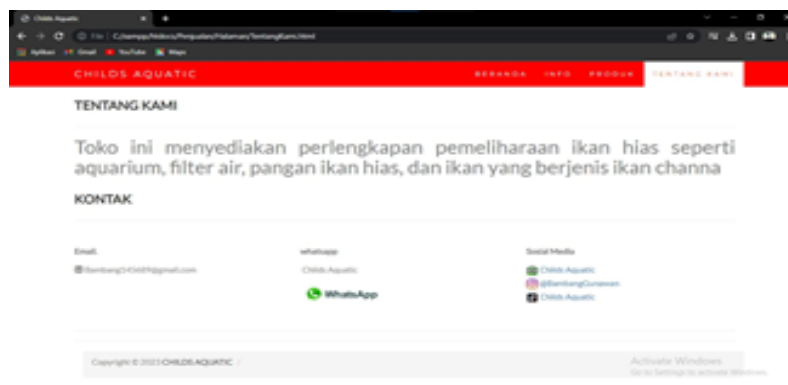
Childs Aquatic

File | C:/xampp/htdocs/Penjualan/Halaman/TentangKami.html

Aplikasi Gmail YouTube Maps

CHILDS AQUATIC

BERANDA INFO PRODUK TENTANG KAMI

TENTANG KAMI

Toko ini menyediakan perlengkapan pemeliharaan ikan hias seperti aquarium, filter air, pangan ikan hias, dan ikan yang berjenis ikan channa

KONTAK

Email

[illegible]@gmail.com

whatsapp

Childs Aquatic

WhatsApp

Social Media

Childs Aquatic

@BambangGunawan

Childs Aquatic

Copyright © 2023 CHILDS AQUATIC

Activate Windows
Go to Settings to activate Windows.